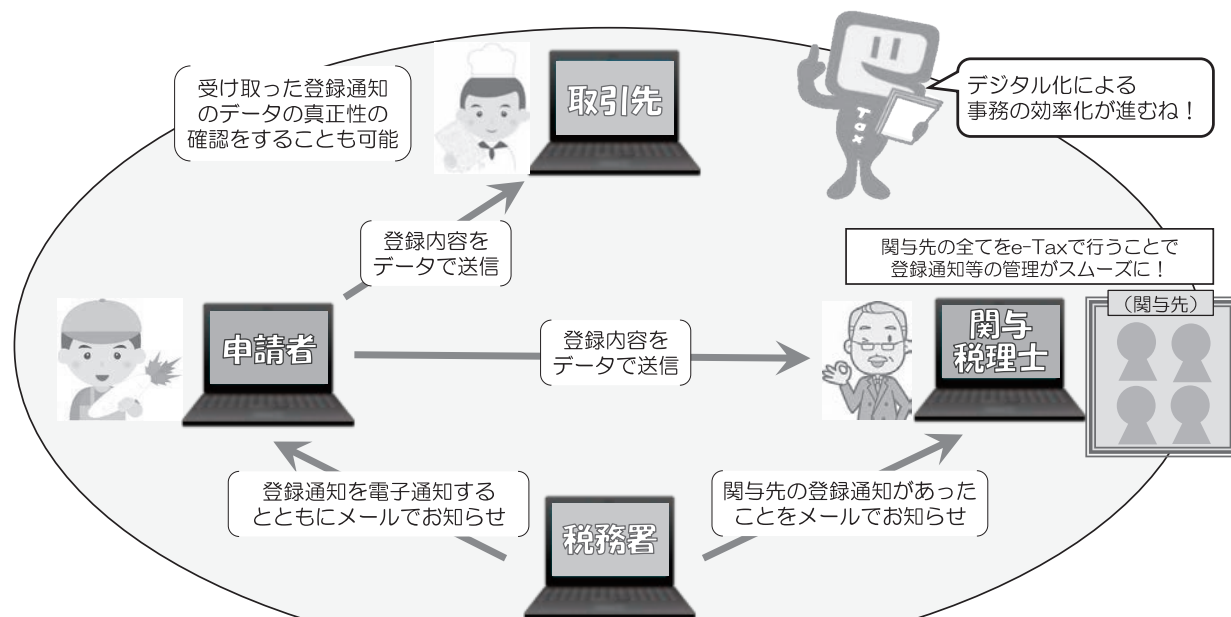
受け取った登録通知のデータの真正性の確認をすることも可能

取引先

デジタル化による事務の効率化が進むね！

Tax

登録内容をデータで送信

関与先の全てをe-Taxで行うことで登録通知等の管理がスムーズに！

（関与先）

申請者

登録内容をデータで送信

関与税理士

登録通知を電子通知するとともにメールでお知らせ

税務署

関与先の登録通知があったことをメールでお知らせ